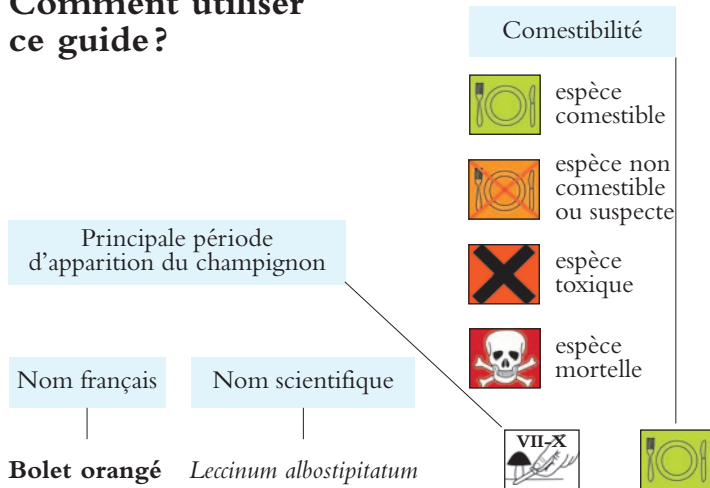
Comment utiliser ce guide ?

Comestibilité

espèce comestible

espèce non comestible ou suspecte

espèce toxique

espèce mortelle

Principale période d'apparition du champignon

Nom français

Nom scientifique

Bolet orangé *Leccinum albostipitatum*

VII-X